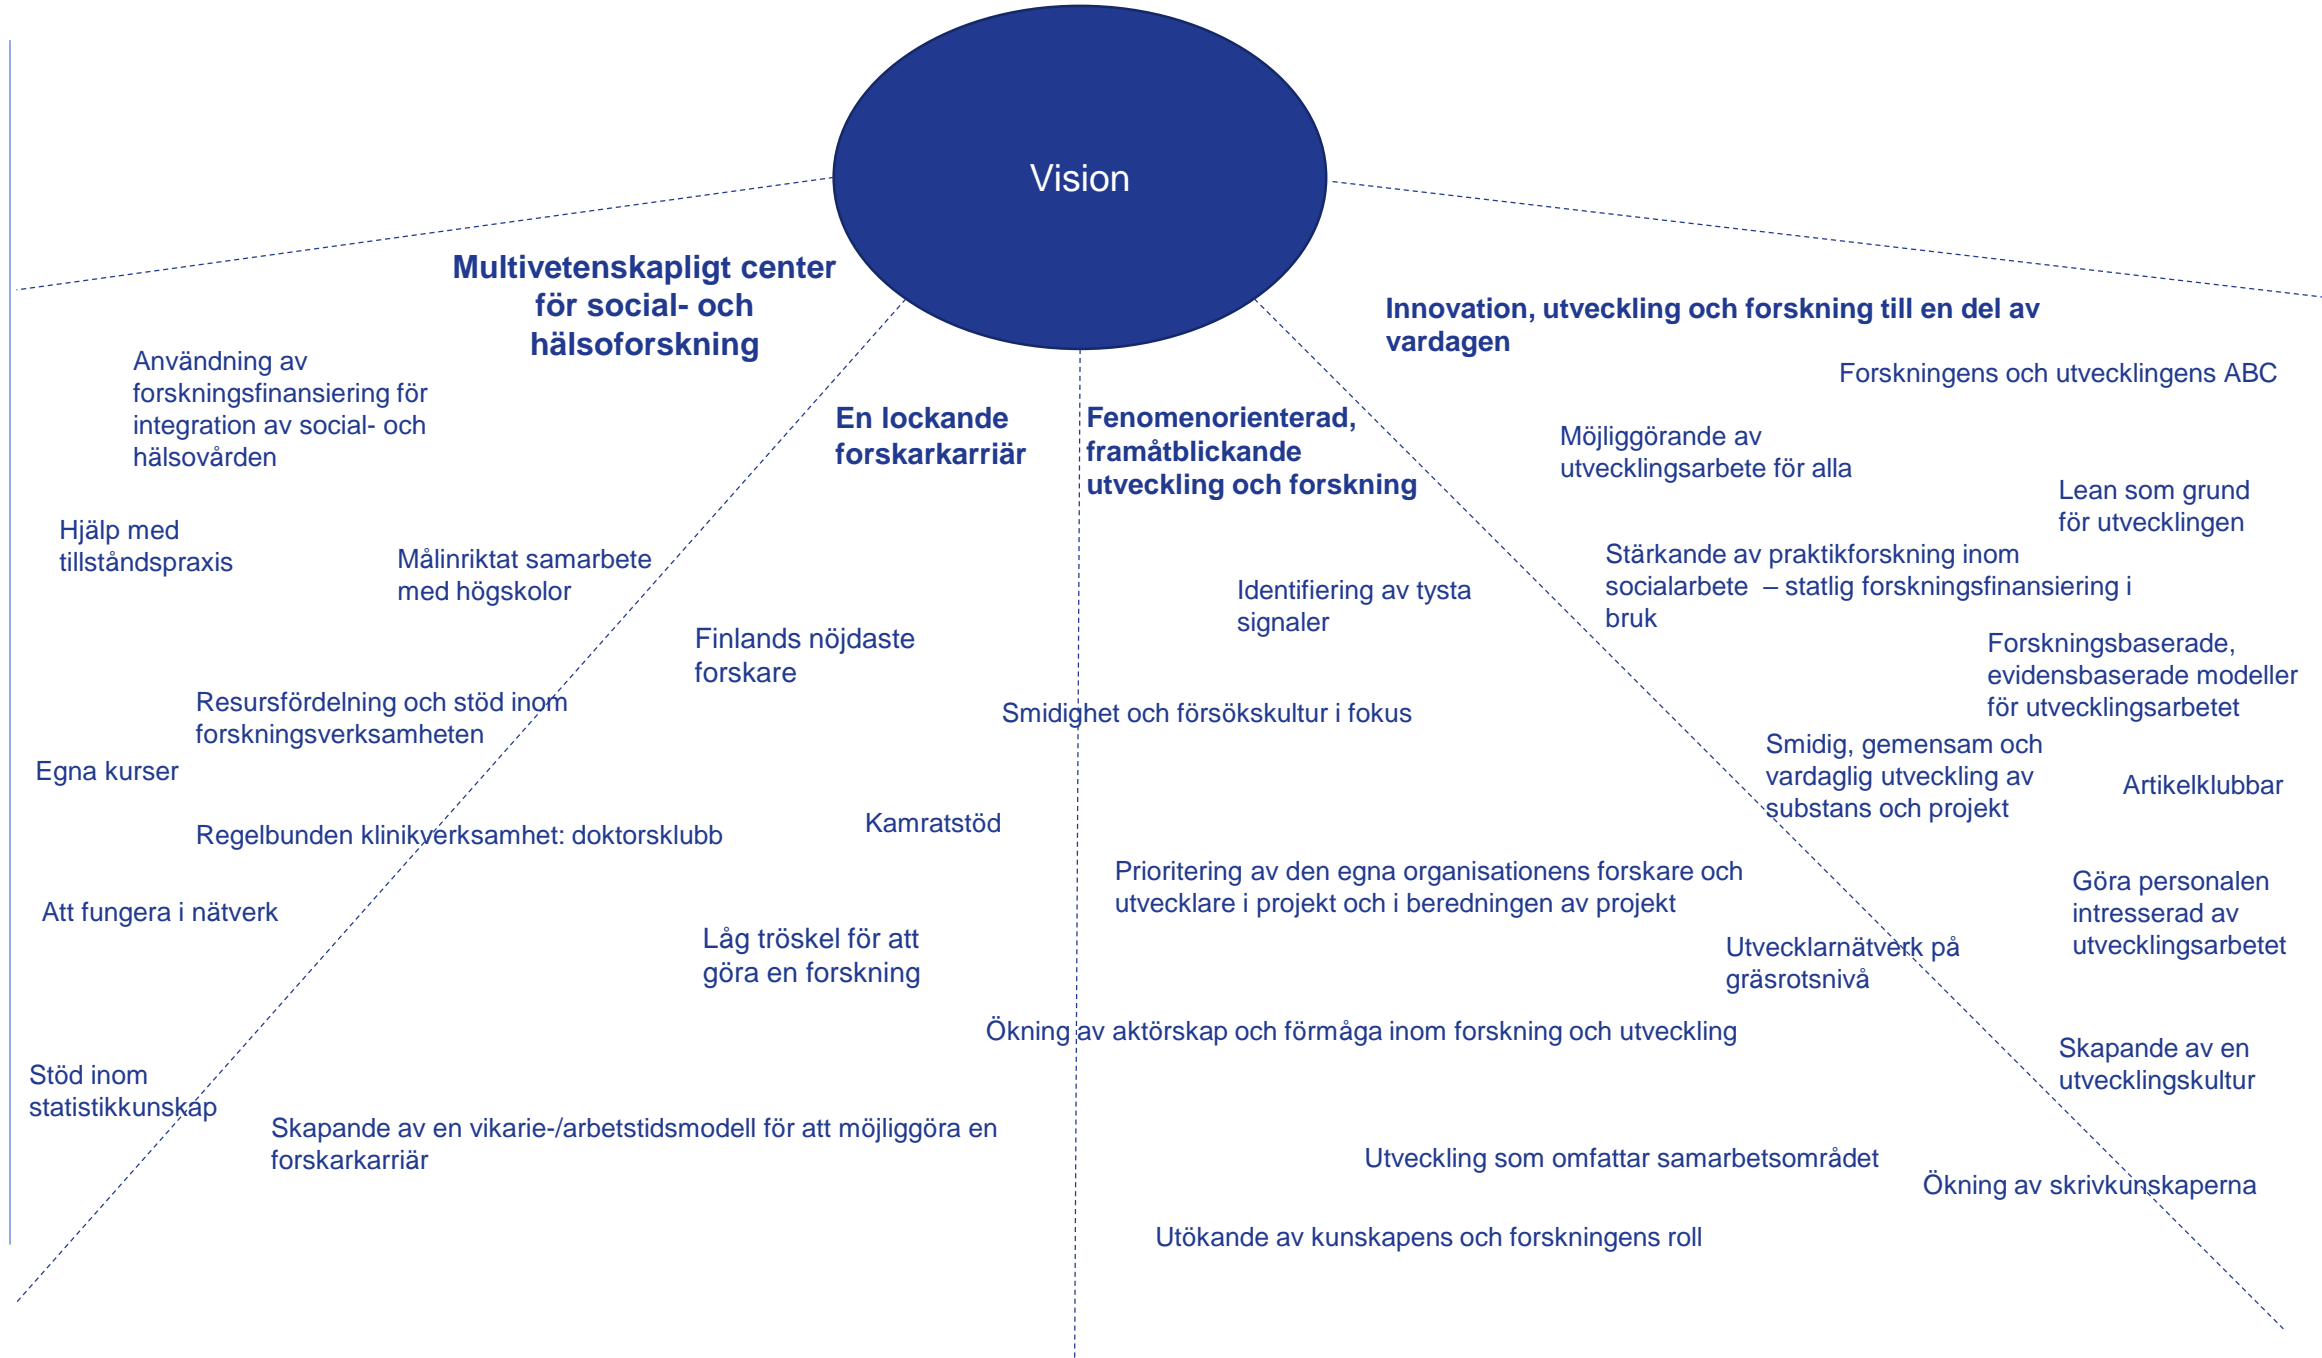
Vision

Multivetenskapligt center för social- och hälsoforskning

Användning av forskningsfinansiering för integration av social- och hälsovården

Hjälp med tillståndspraxis

Målinriktat samarbete med högskolor

Resursfördelning och stöd inom forskningsverksamheten

Egna kurser

Regelbunden klinikverksamhet: doktorsklubb

Att fungera i nätverk

Stöd inom statistikkunskap

Skapande av en vikarie-/arbetstidsmodell för att möjliggöra en forskarkarriär

En lockande forskarkarriär

Finlands nöjdaste forskare

Kamratstöd

Låg tröskel för att göra en forskning

Fenomenorienterad, framåtblickande utveckling och forskning

Identifiering av tysta signaler

Smidighet och försökskultur i fokus

Prioritering av den egna organisationens forskare och utvecklare i projekt och i beredningen av projekt

Ökning av aktörskap och förmåga inom forskning och utveckling

Utveckling som omfattar samarbetsområdet

Utökande av kunskapens och forskningens roll

Innovation, utveckling och forskning till en del av vardagen

Forskningens och utvecklingens ABC

Möjliggörande av utvecklingsarbete för alla

Lean som grund för utvecklingen

Stärkande av praktikforskning inom socialarbete – statlig forskningsfinansiering i bruk

Forskningsbaserade, evidensbaserade modeller för utvecklingsarbetet

Smidig, gemensam och vardaglig utveckling av substans och projekt

Artikelklubbar

Göra personalen intresserad av utvecklingsarbetet

Utvecklarnätverk på gräsrotsnivå

Skapande av en utvecklingskultur

Ökning av skrivkunskaperna